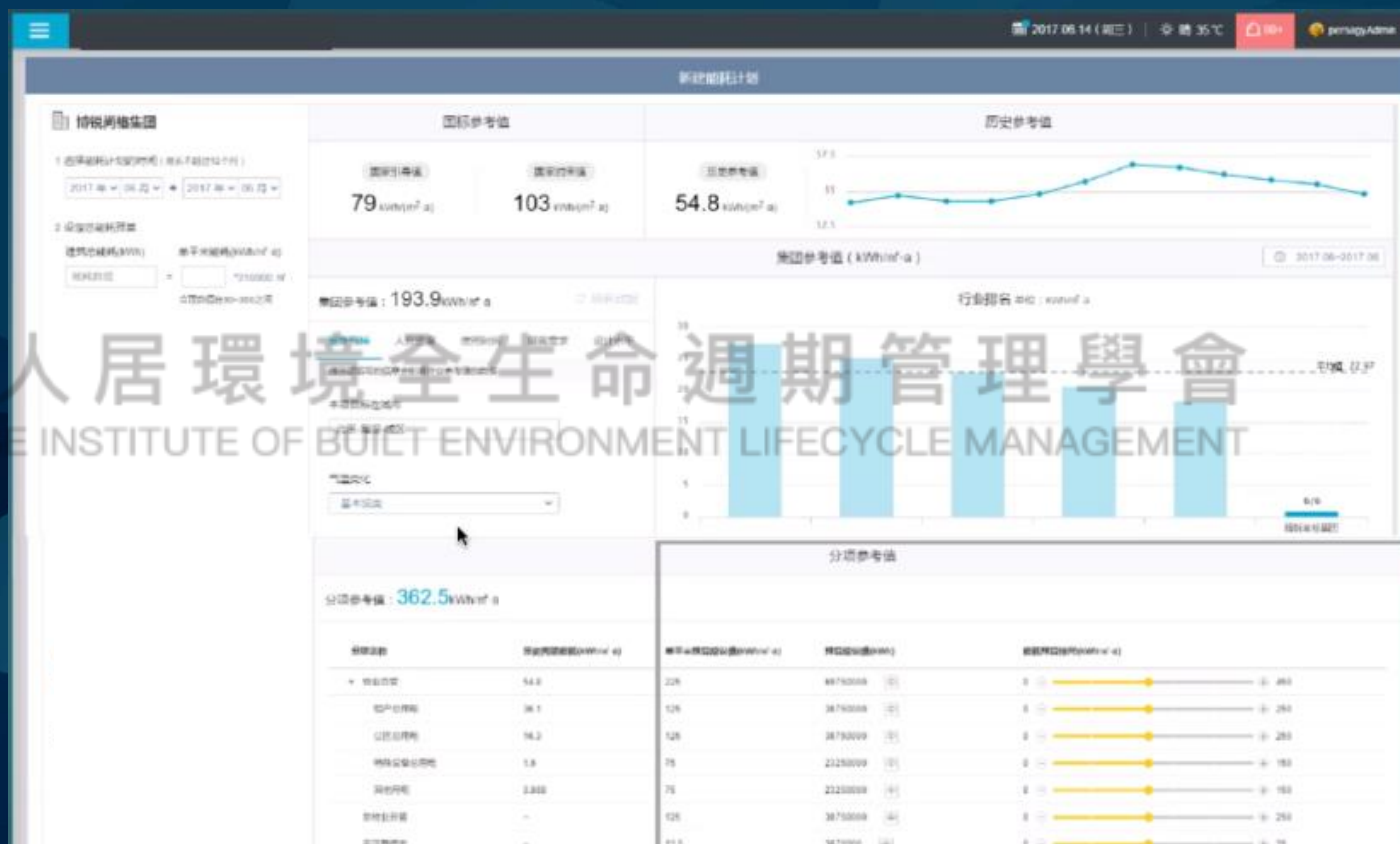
2017.06.14（周三） | 晴 35℃ | 99+ | persagyAdmin

新建能耗计划

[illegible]

1 选择能耗计划的时间：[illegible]

2017 年 06 月 — 2017 年 06 月

2 设定总能耗预算

建筑总能耗(kWh) | 单平米能耗(kWh/m² a)

国标参考值

国标引导值 79 kWh/(m² a)

国标约束值 103 kWh/(m² a)

历史参考值

历史参考值 54.8 kWh/(m² a)

集团参考值（kWh/m²·a）

2017.06-2017.06

集团参考值：193.9 kWh/m² a

行业排名 单位：kWh/m² a

气温变化

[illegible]

人居環境全生命週期管理學會

THE INSTITUTE OF BUILT ENVIRONMENT LIFECYCLE MANAGEMENT

分项参考值

分项参考值：362.5 kWh/m² a

| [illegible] | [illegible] | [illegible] | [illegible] | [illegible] |
|---|---|---|---|---|
| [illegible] | 54.8 | 226 | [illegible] | 0 — 460 |
| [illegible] | 38.1 | 126 | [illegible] | 0 — 250 |
| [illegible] | 16.2 | 126 | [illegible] | 0 — 250 |
| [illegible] | 1.6 | 75 | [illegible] | 0 — 150 |
| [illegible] | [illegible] | 75 | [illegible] | 0 — 150 |
| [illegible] | – | 125 | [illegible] | 0 — 250 |